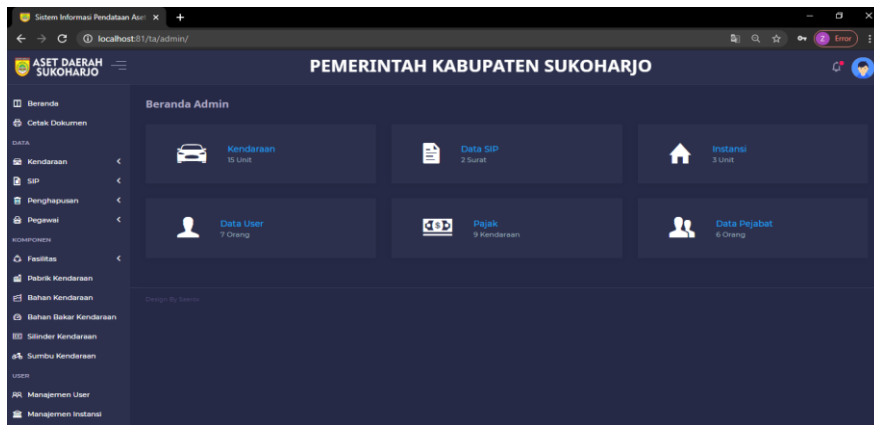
Sistem Informasi Pendataan Aset ×
+
localhost:81/ta/admin/
Z Error

ASET DAERAH SUKOHARJO

PEMERINTAH KABUPATEN SUKOHARJO

Beranda
Cetak Dokumen
DATA
Kendaraan
SIP
Penghapusan
Pegawai
KOMPONEN
Fasilitas
Pabrik Kendaraan
Bahan Kendaraan
Bahan Bakar Kendaraan
Silinder Kendaraan
Sumbu Kendaraan
USER
Manajemen User
Manajemen Instansi

Beranda Admin

Kendaraan
15 Unit

Data SIP
2 Surat

Instansi
3 Unit

Data User
7 Orang

Pajak
9 Kendaraan

Data Pejabat
6 Orang

Design By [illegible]